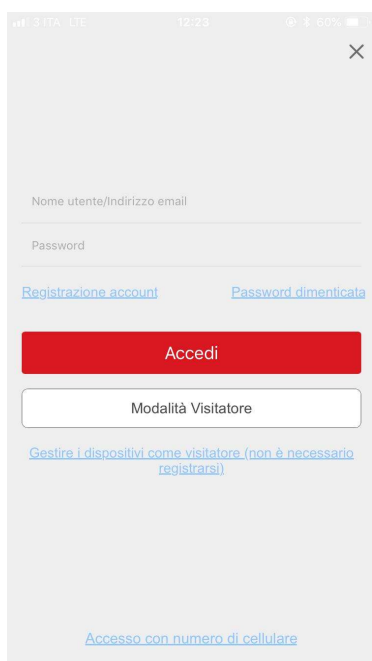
3 ITA LTE 12:23 60%

×

Nome utente/Indirizzo email

Password

Registrazione account

Password dimenticata

Accedi

Modalità Visitatore

Gestire i dispositivi come visitatore (non è necessario registrarsi)

Accesso con numero di cellulare